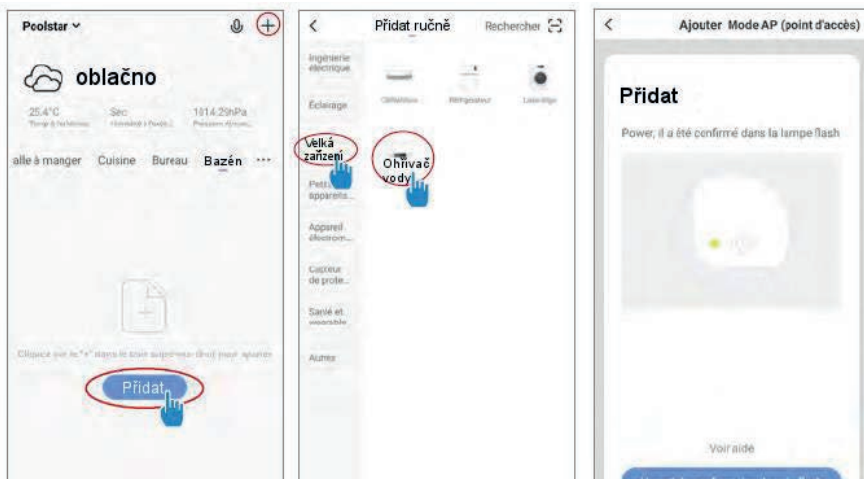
Poolstar ⌄

oblačno

25.4°C
Temp à l'intérieur

Sec
Humidité à l'intér...

1014.25hPa
Pression atmosph...

alle à manger Cuisine Bureau Bazén ···

Cliquez sur le "+" dans le coin supérieur droit pour ajouter

Přidat

<

Přidat ručně

Rechercher

Ingénierie électrique

Éclairage

Velká zařízení

Petits apparels...

Appareil électrom...

Capteur de prote...

Santé et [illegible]

Autres

Climatiseur

Réfrigérateur

Lave-linge

Ohřívač vody

<

Ajouter Mode AP (point d'accès)

Přidat

Power, il a été confirmé dans la lampe flash

Voir aide

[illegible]